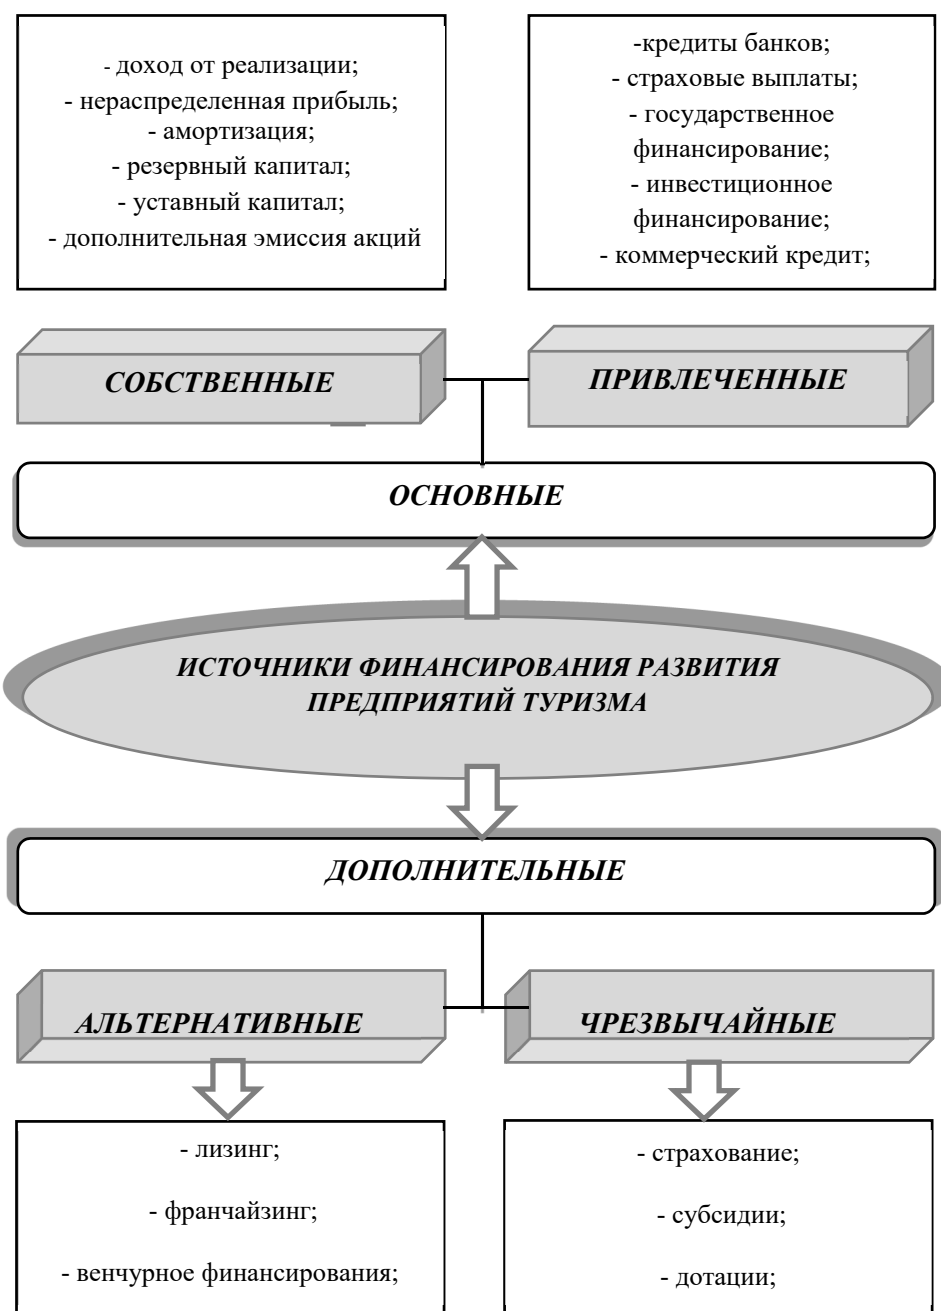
- доход от реализации;
- нераспределенная прибыль;
- амортизация;
- резервный капитал;
- уставный капитал;
- дополнительная эмиссия акций

-кредиты банков;
- страховые выплаты;
- государственное финансирование;
- инвестиционное финансирование;
- коммерческий кредит;

СОБСТВЕННЫЕ

ПРИВЛЕЧЕННЫЕ

ОСНОВНЫЕ

ИСТОЧНИКИ ФИНАНСИРОВАНИЯ РАЗВИТИЯ ПРЕДПРИЯТИЙ ТУРИЗМА

ДОПОЛНИТЕЛЬНЫЕ

АЛЬТЕРНАТИВНЫЕ

ЧРЕЗВЫЧАЙНЫЕ

- лизинг;
- франчайзинг;
- венчурное финансирования;

- страхование;
- субсидии;
- дотации;